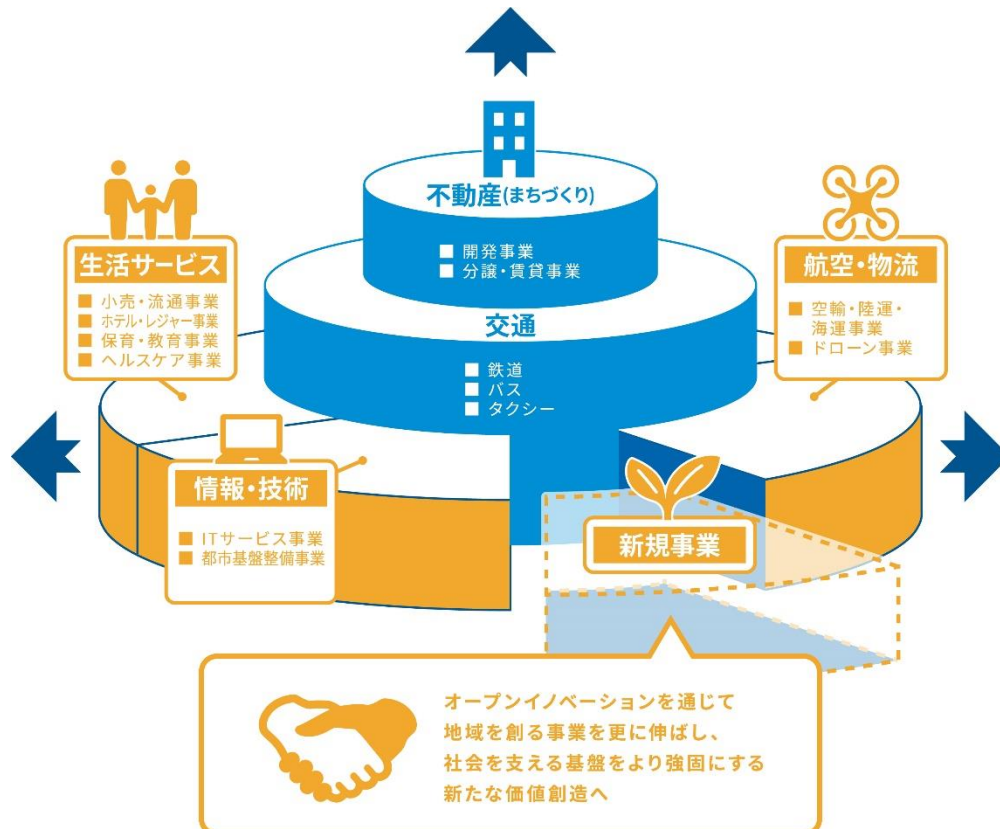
不動産(まちづくり)

■ 開発事業
■ 分譲・賃貸事業

交通

■ 鉄道
■ バス
■ タクシー

生活サービス

■ 小売・流通事業
■ ホテル・レジャー事業
■ 保育・教育事業
■ ヘルスケア事業

航空・物流

■ 空輸・陸運・海運事業
■ ドローン事業

情報・技術

■ ITサービス事業
■ 都市基盤整備事業

新規事業

オープンイノベーションを通じて
地域を創る事業を更に伸ばし、
社会を支える基盤をより強固にする
新たな価値創造へ